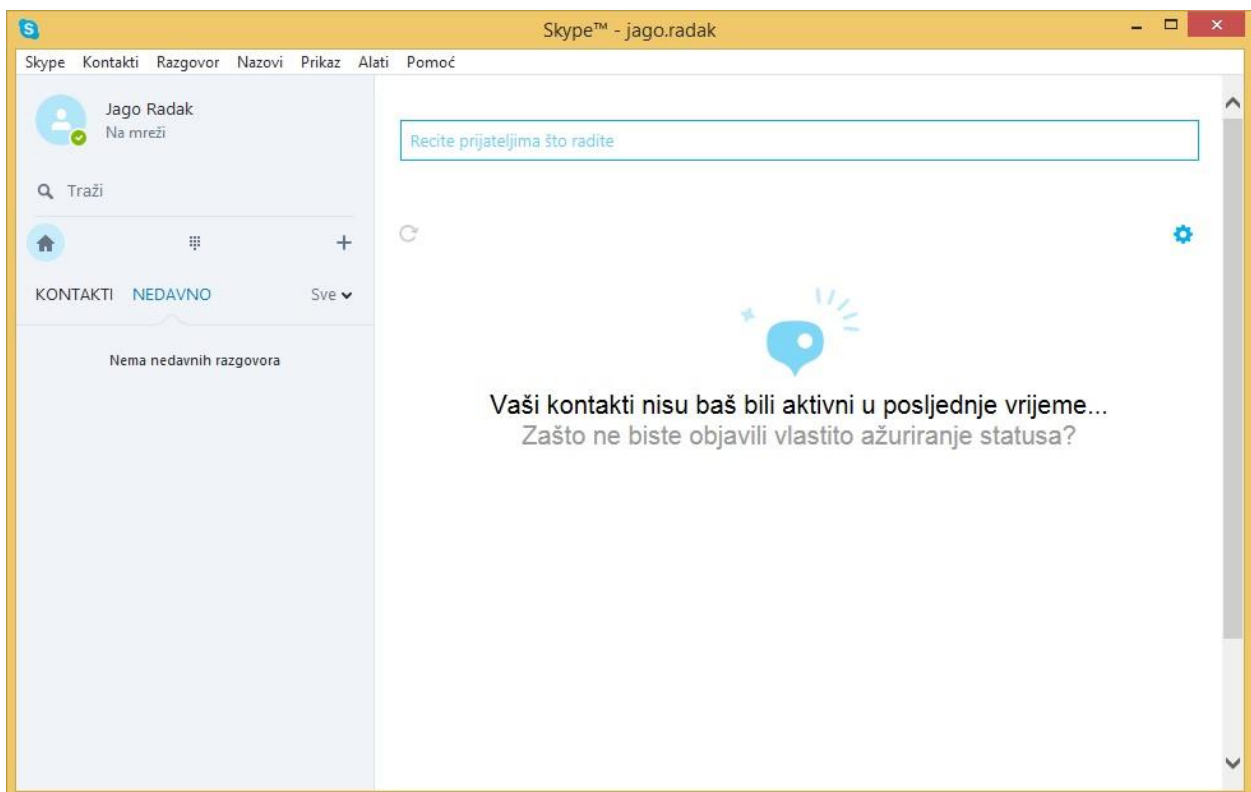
Skype™ - jago.radak

Skype Kontakti Razgovor Nazovi Prikaz Alati Pomoć

Jago Radak
Na mreži

Traži

KONTAKTI NEDAVNO Sve

Nema nedavnih razgovora

Recite prijateljima što radite

Vaši kontakti nisu baš bili aktivni u posljednje vrijeme...
Zašto ne biste objavili vlastito ažuriranje statusa?